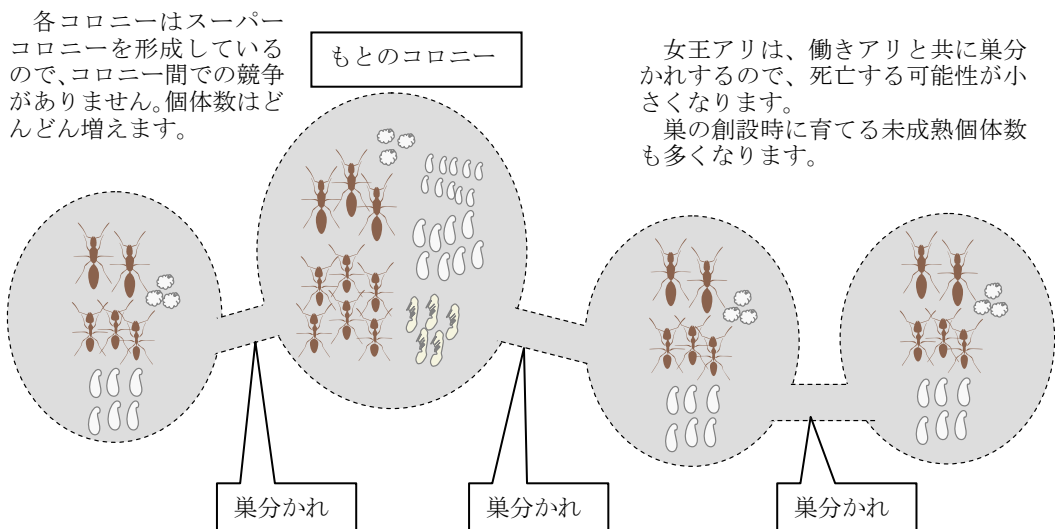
各コロニーはスーパーコロニーを形成しているので、コロニー間での競争がありません。個体数はどんどん増えます。

もとのコロニー

女王アリは、働きアリと共に巣分かれするので、死亡する可能性が小さくなります。
巣の創設時に育てる未成熟個体数も多くなります。

巣分かれ

巣分かれ

巣分かれ